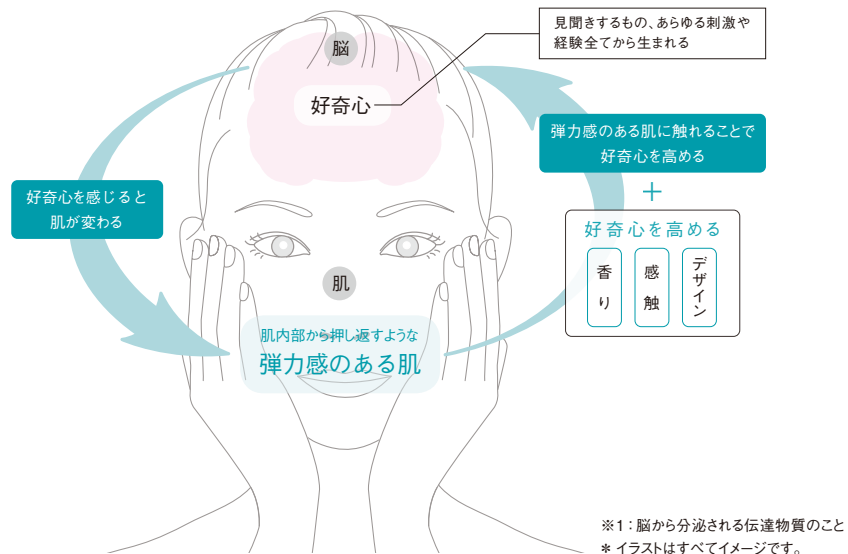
見聞きするもの、あらゆる刺激や経験全てから生まれる

脳

好奇心

弾力感のある肌に触れることで好奇心を高める

好奇心を感じると肌が変わる

＋

好奇心を高める

香り

感触

デザイン

肌

肌内部から押し返すような
弾力感のある肌

※1：脳から分泌される伝達物質のこと
＊ イラストはすべてイメージです。